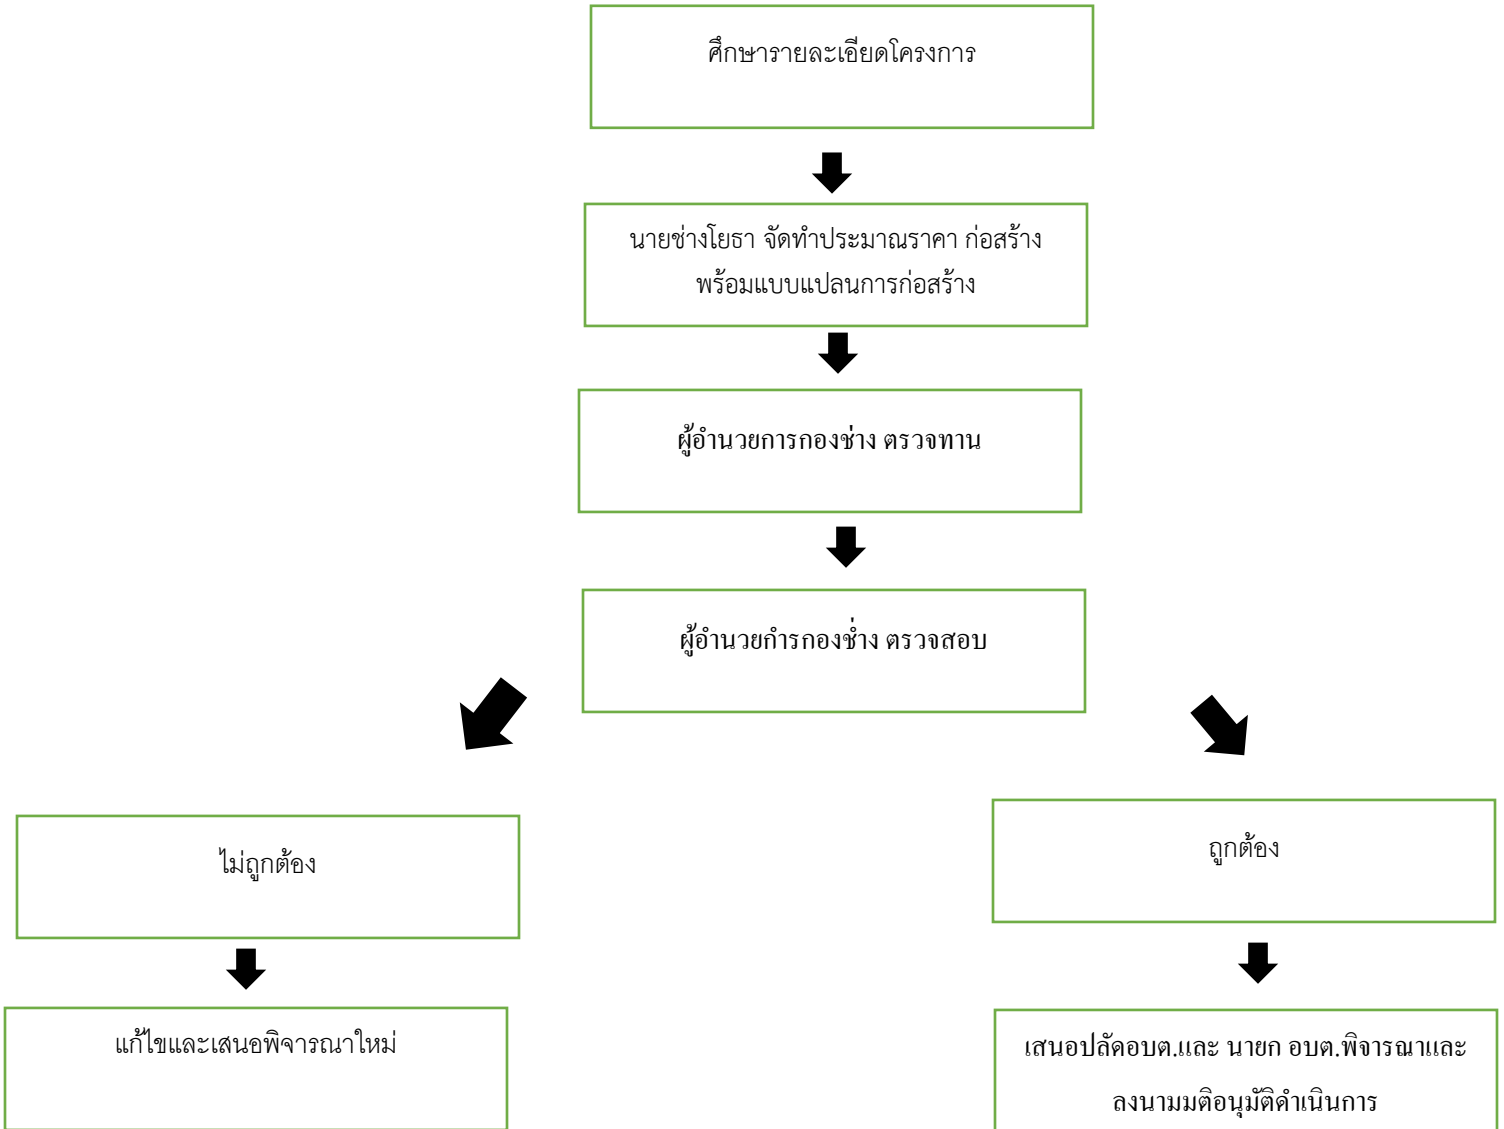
ศึกษารายละเอียดโครงการ

นายช่างโยธา จัดทำประมาณราคา ก่อสร้าง พร้อมแบบแปลนการก่อสร้าง

ผู้อำนวยการกองช่าง ตรวจทาน

ผู้อำนวยกำรกองช่ำง ตรวจสอบ

ไม่ถูกต้อง

แก้ไขและเสนอพิจารณาใหม่

ถูกต้อง

เสนอปลัดอบต.และ นายก อบต.พิจารณาและ ลงนามมติอนุมัติดำเนินการ